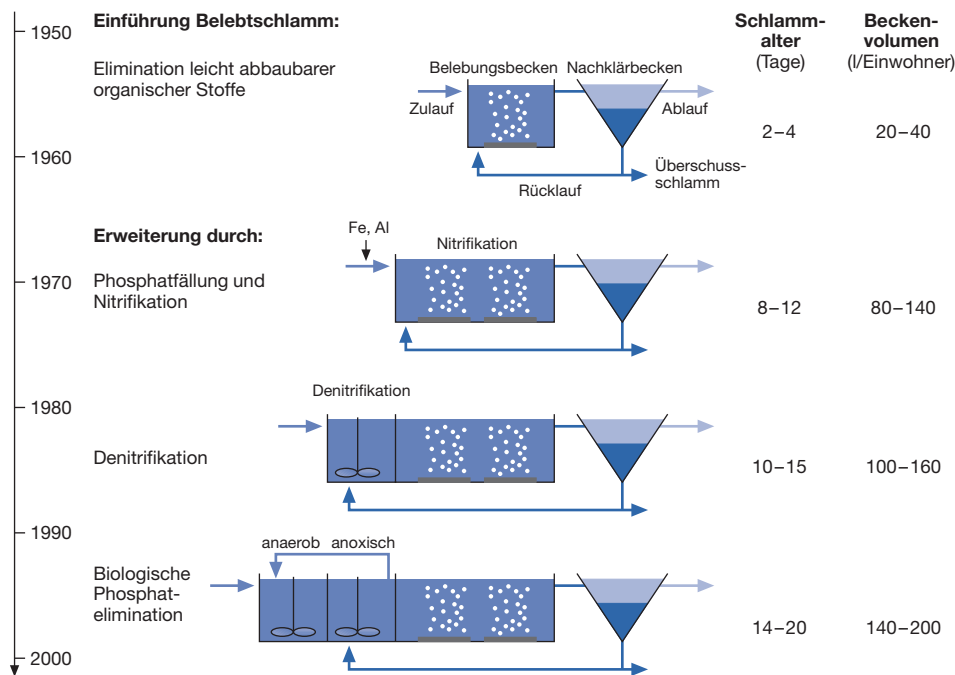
1950

Einführung Belebtschlamm:

Elimination leicht abbaubarer organischer Stoffe

Belebungsbecken Nachklärbecken

Zulauf

Ablauf

Überschussschlamm

Rücklauf

1960

Schlammalter (Tage)

Beckenvolumen (l/Einwohner)

2–4

20–40

Erweiterung durch:

Fe, Al

Nitrifikation

1970

Phosphatfällung und Nitrifikation

8–12

80–140

Denitrifikation

1980

Denitrifikation

10–15

100–160

1990

anaerob anoxisch

Biologische Phosphatelimination

14–20

140–200

2000